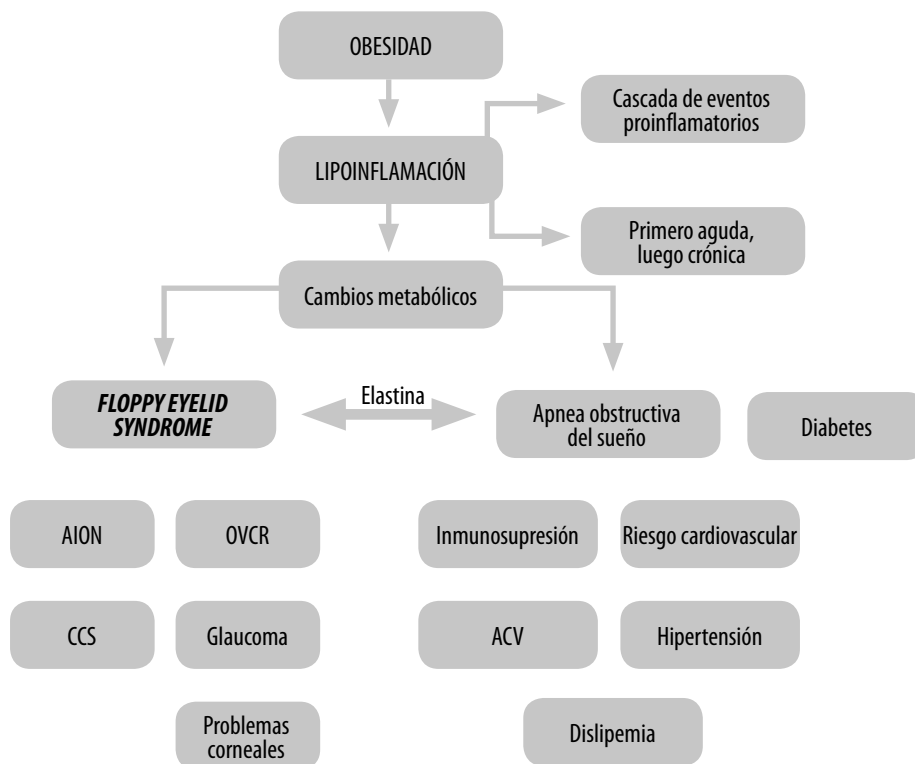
OBESIDAD

Cascada de eventos proinflamatorios

LIPOINFLAMACIÓN

Primero aguda, luego crónica

Cambios metabólicos

***FLOPPY EYELID SYNDROME***

Elastina

Apnea obstructiva del sueño

Diabetes

AION

OVCR

Inmunosupresión

Riesgo cardiovascular

CCS

Glaucoma

ACV

Hipertensión

Problemas corneales

Dislipemia